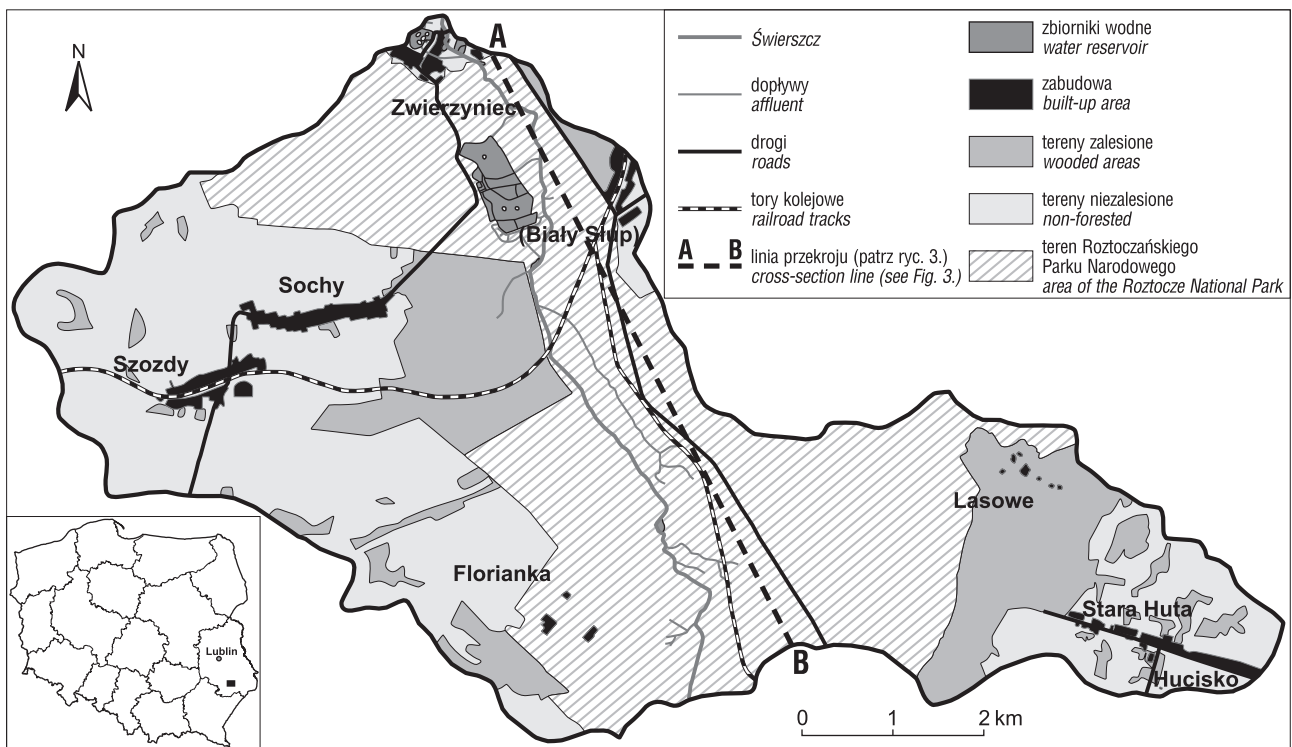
N

A

Zwierzyniec

(Biały Słup)

Sochy

Szozdy

Florianka

Lasowe

Stara Huta

Hucisko

B

Lublin

0 1 2 km

Świerszcz

dopływy
affluent

drogi
roads

tory kolejowe
railroad tracks

A B linia przekroju (patrz ryc. 3.)
cross-section line (see Fig. 3.)

zbiorniki wodne
water reservoir

zabudowa
built-up area

tereny zalesione
wooded areas

tereny niezalesione
non-forested

teren Roztoczańskiego Parku Narodowego
area of the Roztocze National Park